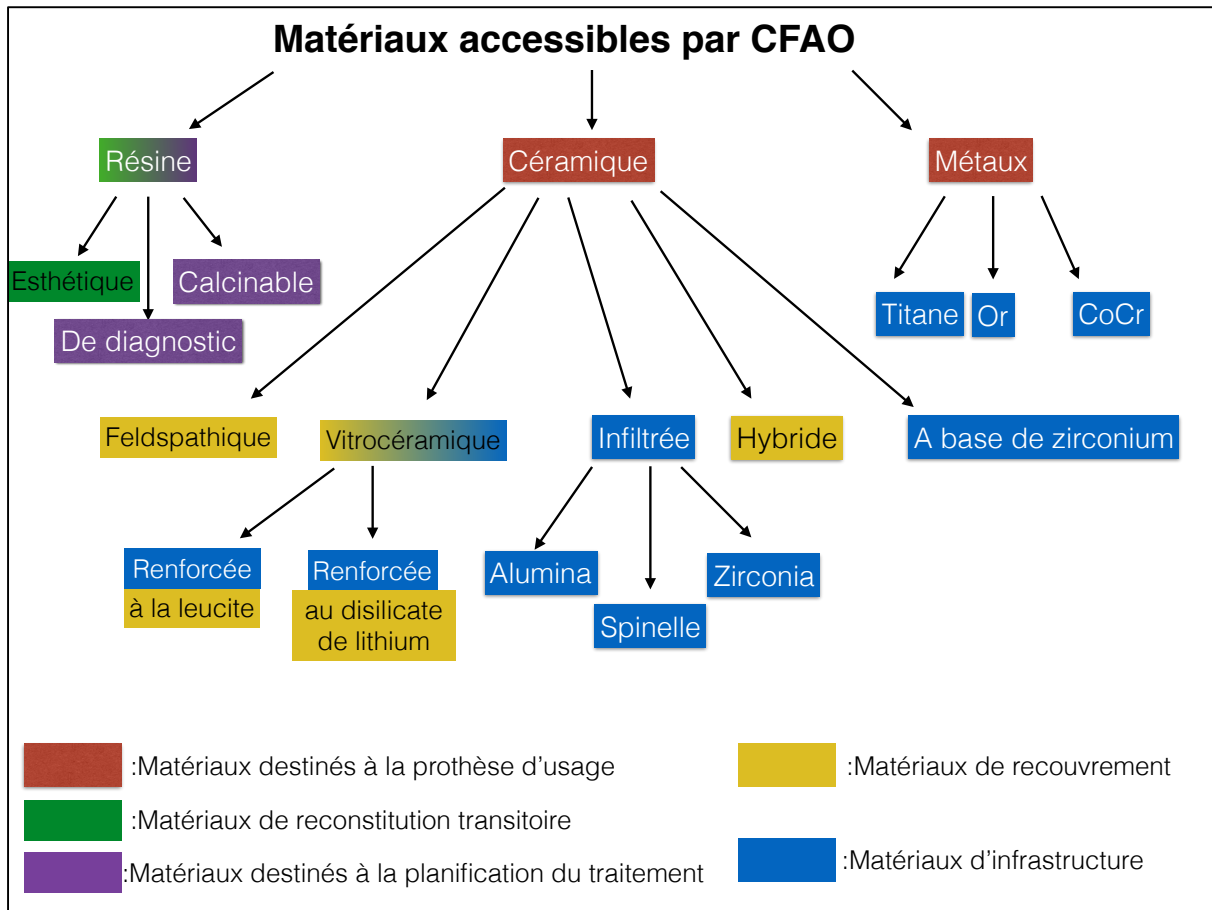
Matériaux accessibles par CFAO

Résine

Céramique

Métaux

Esthétique

De diagnostic

Calcinable

Titane

Or

CoCr

Feldspathique

Vitrocéramique

Infiltrée

Hybride

A base de zirconium

Renforcée à la leucite

Renforcée au disilicate de lithium

Alumina

Spinelle

Zirconia

:Matériaux destinés à la prothèse d'usage

:Matériaux de reconstitution transitoire

:Matériaux destinés à la planification du traitement

:Matériaux de recouvrement

:Matériaux d'infrastructure